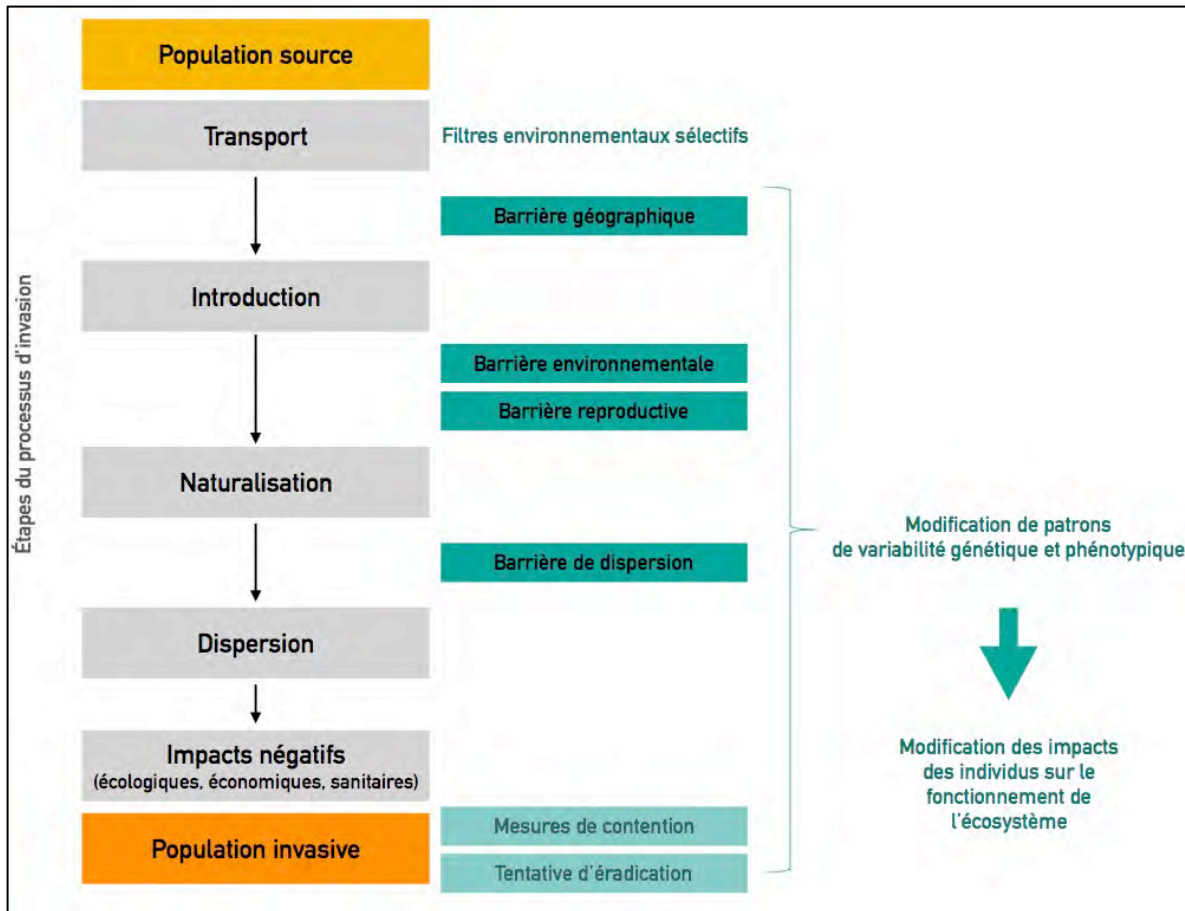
Étapes du processus d'invasion

Population source

Transport

Filtres environnementaux sélectifs

Barrière géographique

Introduction

Barrière environnementale

Barrière reproductive

Naturalisation

Barrière de dispersion

Dispersion

Impacts négatifs
(écologiques, économiques, sanitaires)

Population invasive

Mesures de contention

Tentative d'éradication

Modification de patrons de variabilité génétique et phénotypique

Modification des impacts des individus sur le fonctionnement de l'écosystème